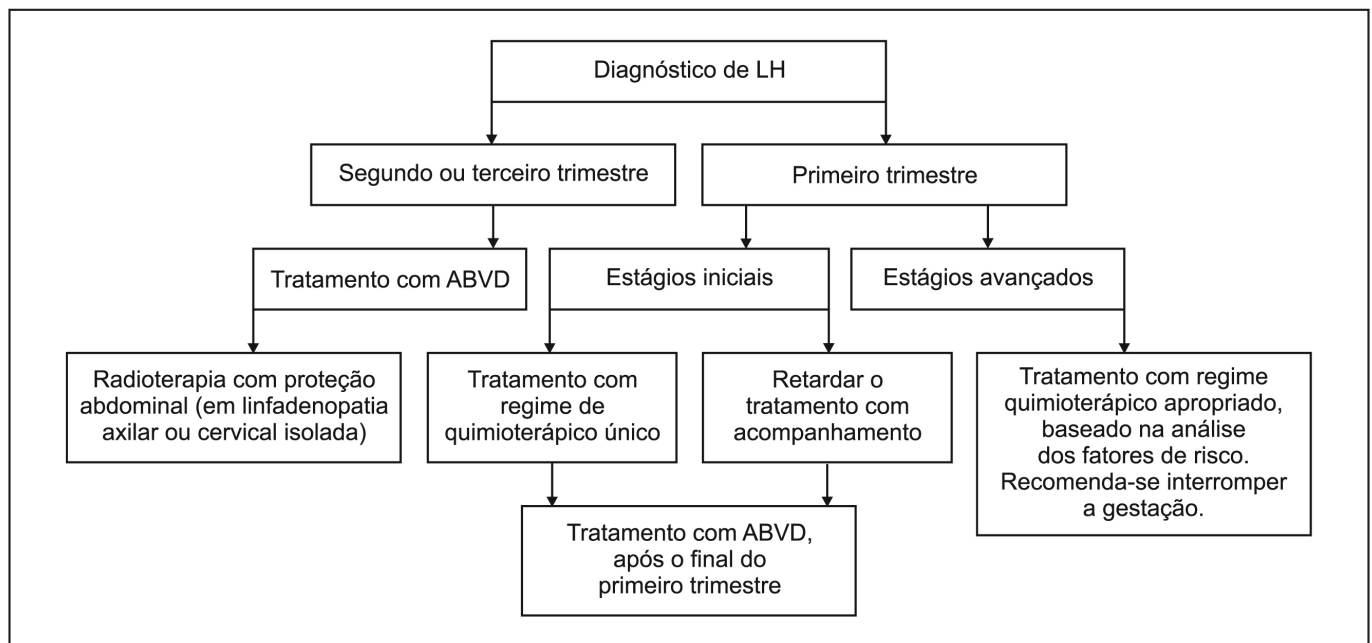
Diagnóstico de LH

Segundo ou terceiro trimestre

Primeiro trimestre

Tratamento com ABVD

Estágios iniciais

Estágios avançados

Radioterapia com proteção abdominal (em linfadenopatia axilar ou cervical isolada)

Tratamento com regime de quimioterápico único

Retardar o tratamento com acompanhamento

Tratamento com regime quimioterápico apropriado, baseado na análise dos fatores de risco. Recomenda-se interromper a gestação.

Tratamento com ABVD, após o final do primeiro trimestre